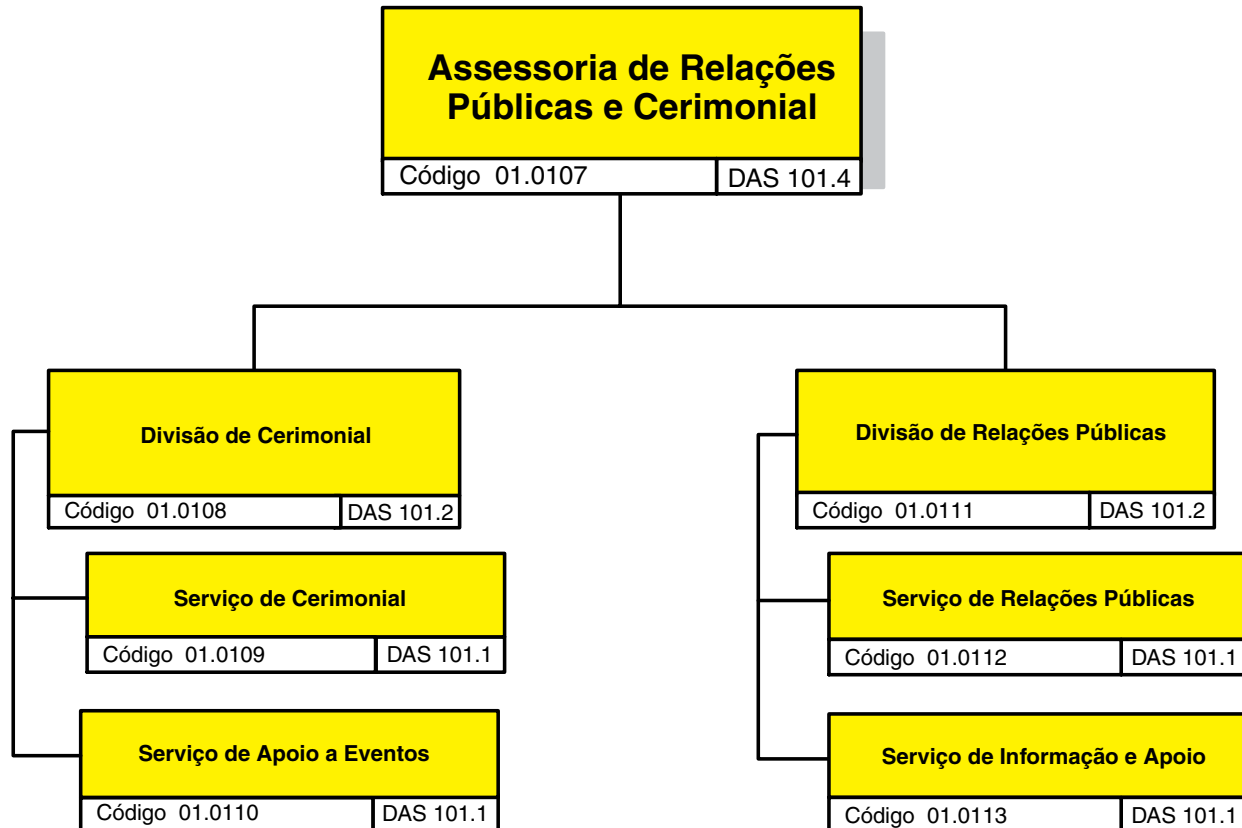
Assessoria de Relações Públicas e Cerimonial

Código 01.0107 | DAS 101.4

Divisão de Cerimonial

Código 01.0108 | DAS 101.2

Serviço de Cerimonial

Código 01.0109 | DAS 101.1

Serviço de Apoio a Eventos

Código 01.0110 | DAS 101.1

Divisão de Relações Públicas

Código 01.0111 | DAS 101.2

Serviço de Relações Públicas

Código 01.0112 | DAS 101.1

Serviço de Informação e Apoio

Código 01.0113 | DAS 101.1